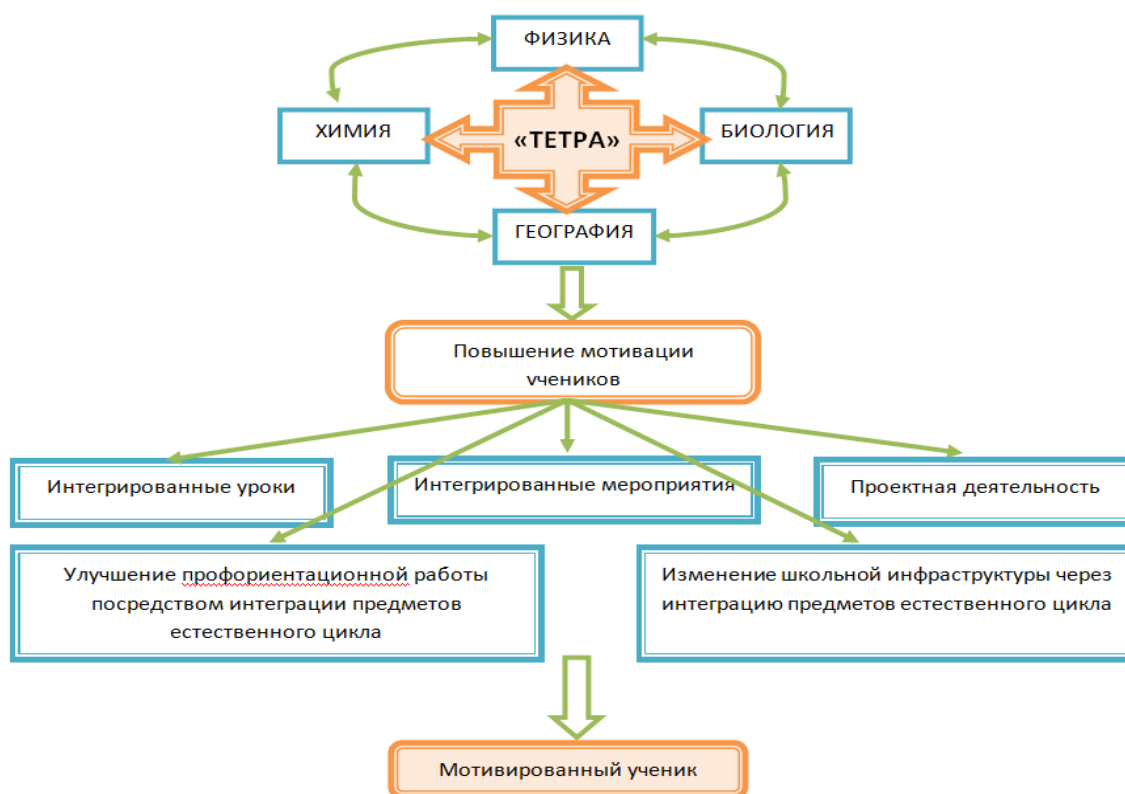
ФИЗИКА

ХИМИЯ

«ТЕТРА»

БИОЛОГИЯ

ГЕОГРАФИЯ

Повышение мотивации учеников

Интегрированные уроки

Интегрированные мероприятия

Проектная деятельность

Улучшение профориентационной работы посредством интеграции предметов естественного цикла

Изменение школьной инфраструктуры через интеграцию предметов естественного цикла

Мотивированный ученик